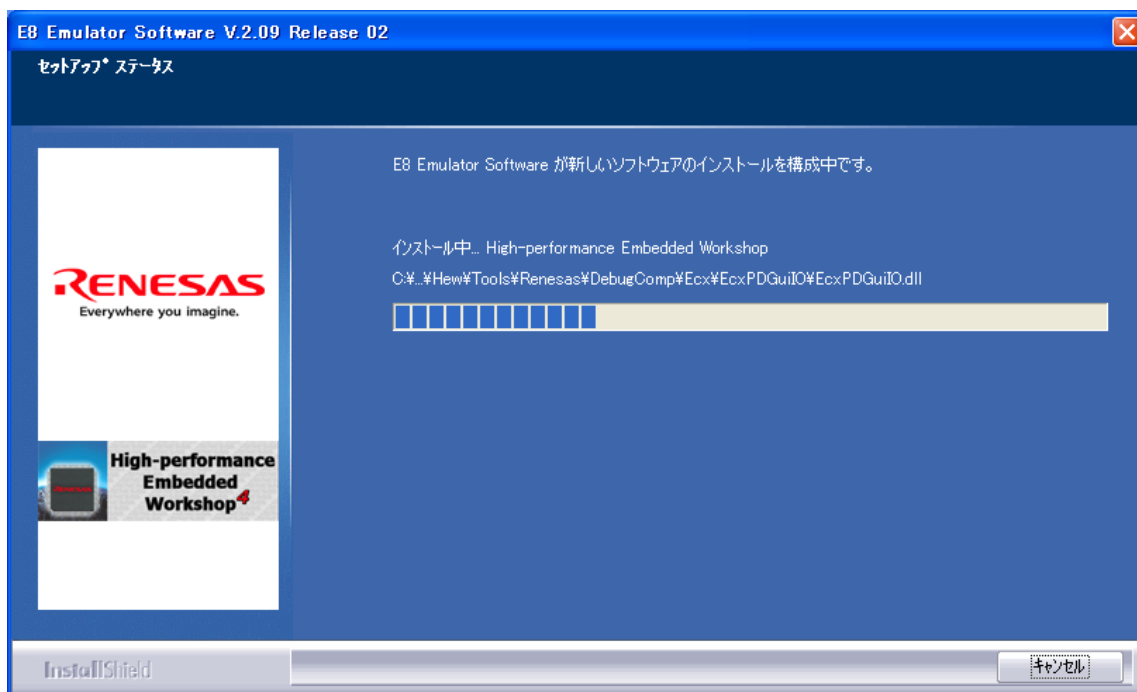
E8 Emulator Software V.2.09 Release 02

ｾｯﾄｱｯﾌﾟ ｽﾃｰﾀｽ

E8 Emulator Software が新しいソフトウェアのインストールを構成中です。

インストール中... High-performance Embedded Workshop

C:¥...¥Hew¥Tools¥Renesas¥DebugComp¥Ecx¥EcxPDGuiIO¥EcxPDGuiIO.dll

RENESAS
Everywhere you imagine.

High-performance Embedded Workshop4

InstallShield

キャンセル